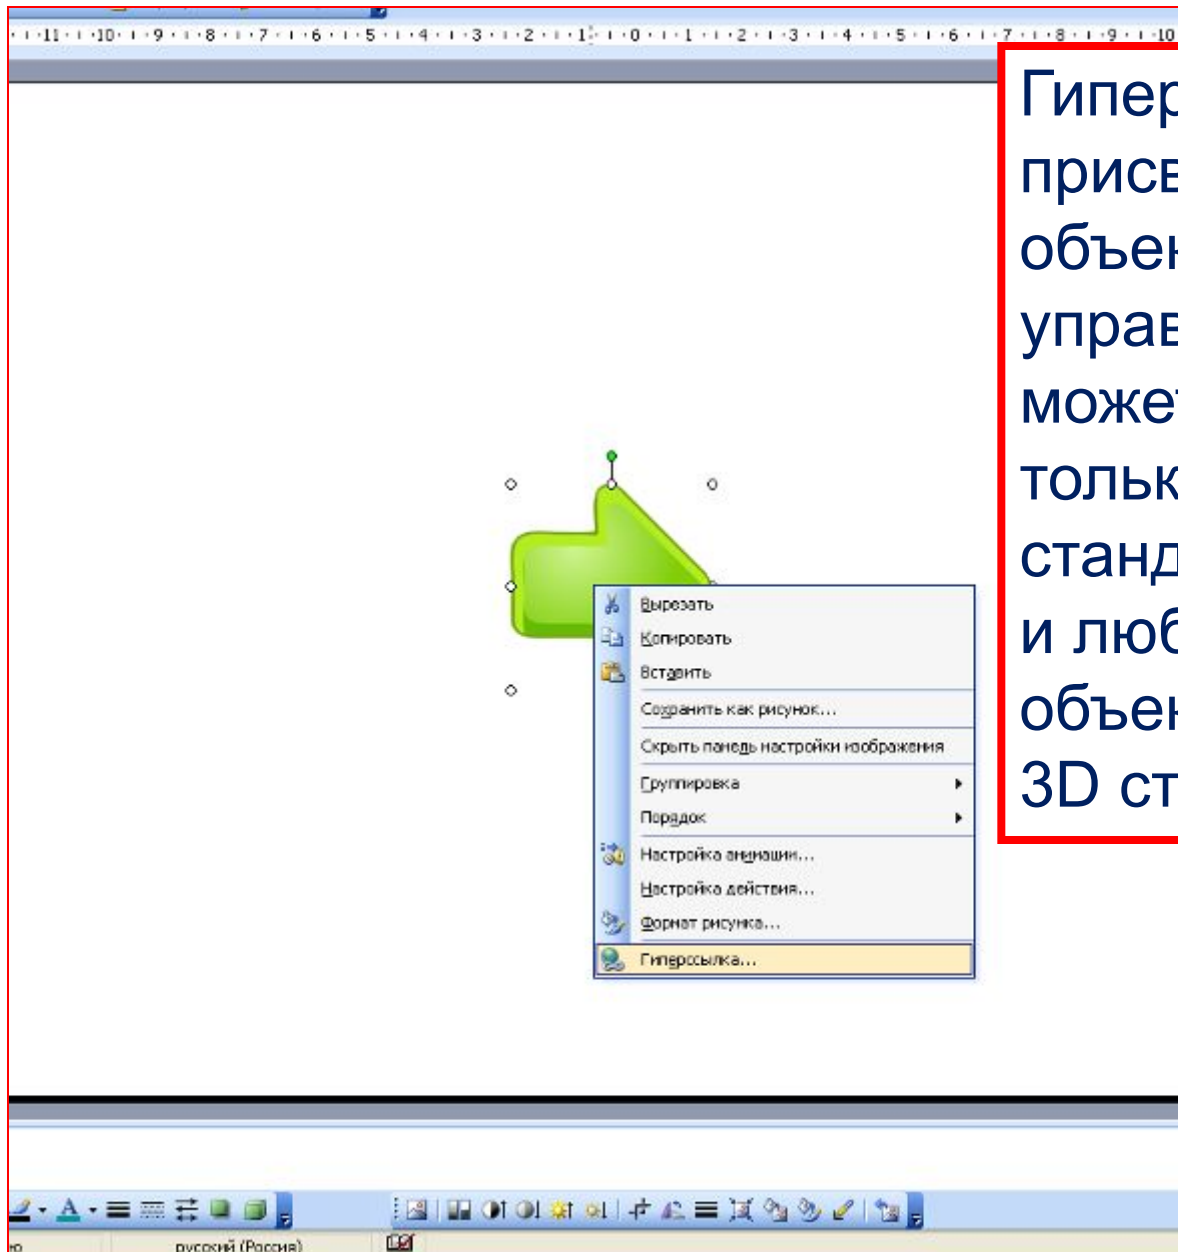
·11·10·9·8·7·6·5·4·3·2·1·0·1·2·3·4·5·6·7·8·9·10

Гипер
присв
объек
управ
может
тольк
станд
и люб
объек
3D ст

Вырезать
Копировать
Вставить
Сохранить как рисунок...
Скрыть панель настройки изображения
Группировка
Порядок
Настройка анимации...
Настройка действия...
Формат рисунка...
Гиперссылка...

русский (Россия)